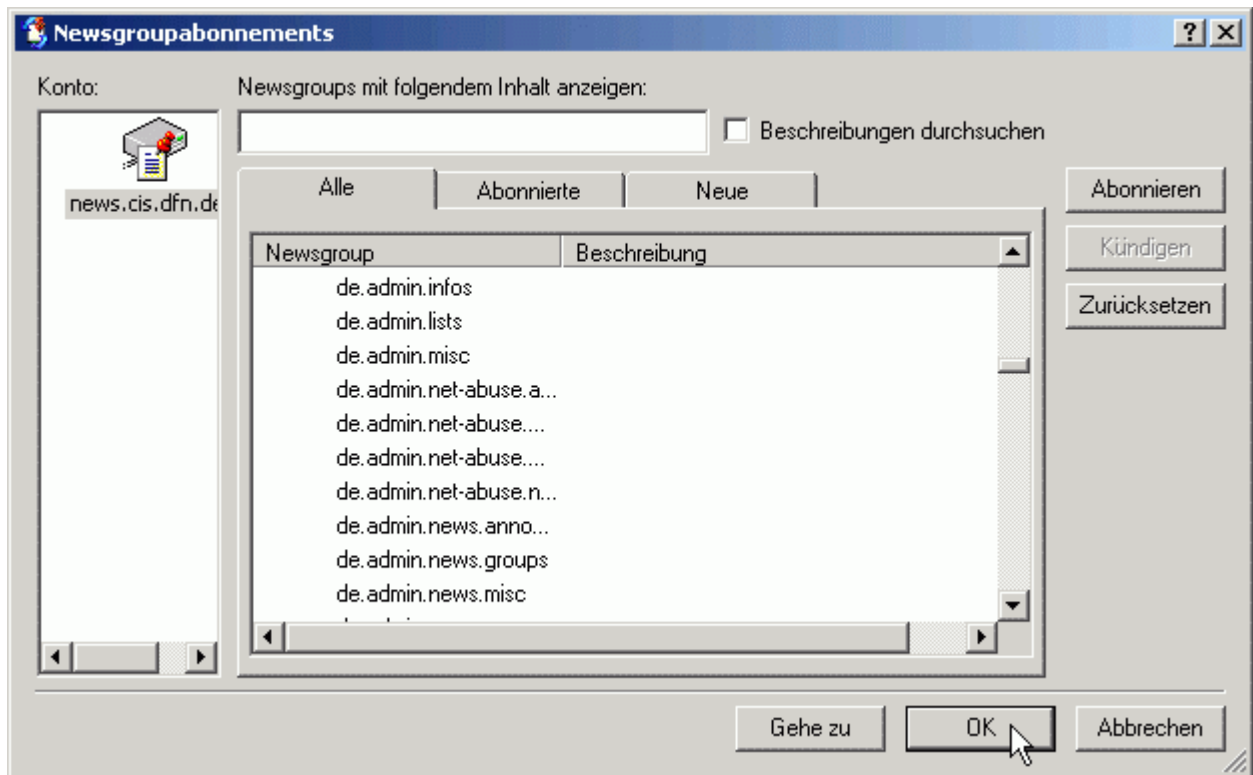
Newsgroupabonnements

?

Konto:

news.cis.dfn.de

Newsgroups mit folgendem Inhalt anzeigen:

Beschreibungen durchsuchen

Alle | Abonnierte | Neue

| Newsgroup | Beschreibung |
|---|---|
| de.admin.infos | |
| de.admin.lists | |
| de.admin.misc | |
| de.admin.net-abuse.a... | |
| de.admin.net-abuse.... | |
| de.admin.net-abuse.... | |
| de.admin.net-abuse.n... | |
| de.admin.news.anno... | |
| de.admin.news.groups | |
| de.admin.news.misc | |
| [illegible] | |

Abonnieren

Kündigen

Zurücksetzen

Gehe zu

OK

Abbrechen